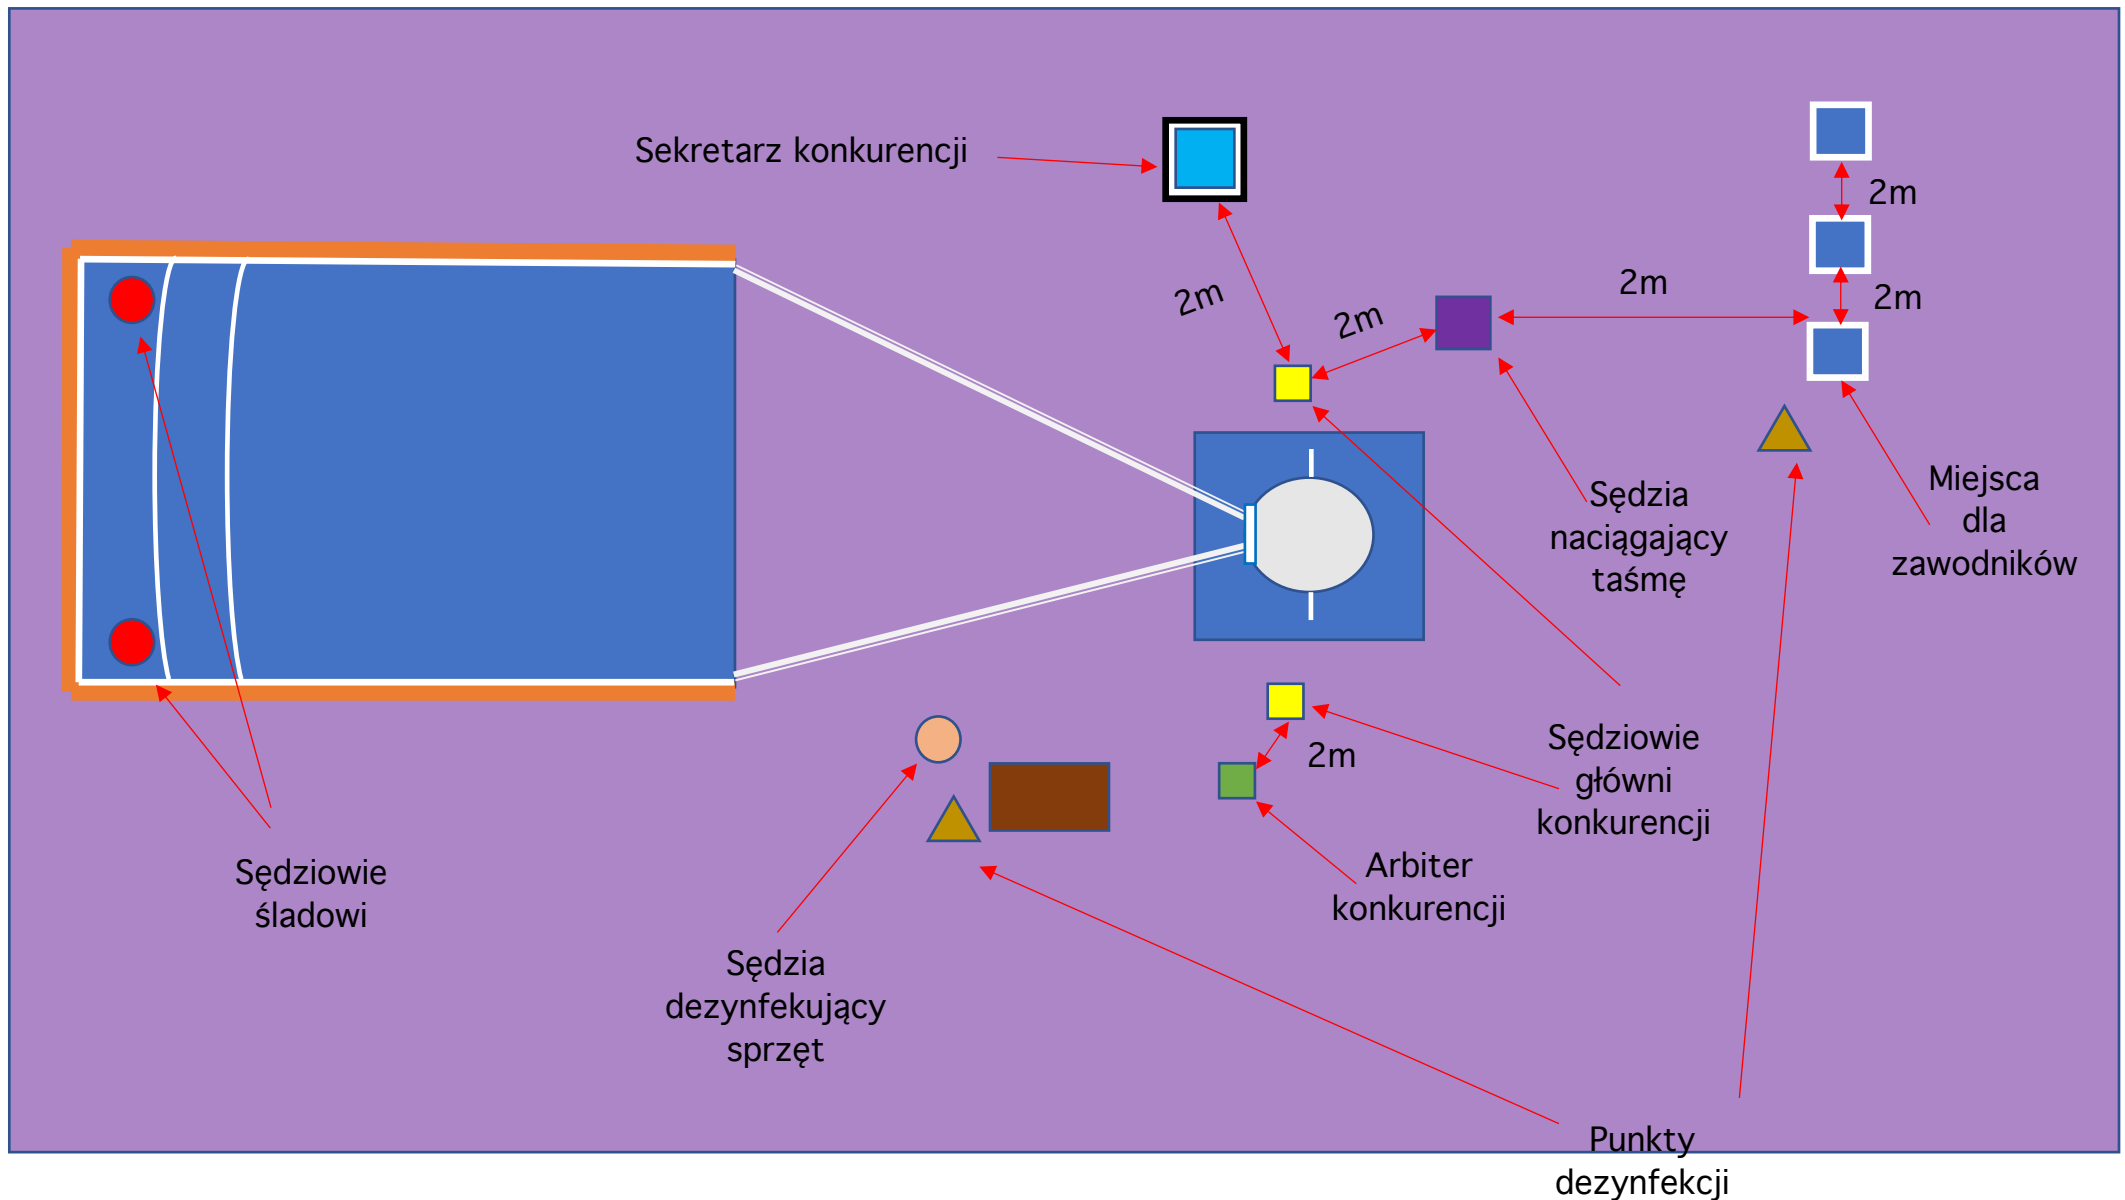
Sekretarz konkurencji

2m

2m

2m

2m

2m

Sędzia naciągający taśmę

Miejsca dla zawodników

Sędziowie główni konkurencji

2m

Arbiter konkurencji

Sędziowie śladowi

Sędzia dezynfekujący sprzęt

Punkty dezynfekcji